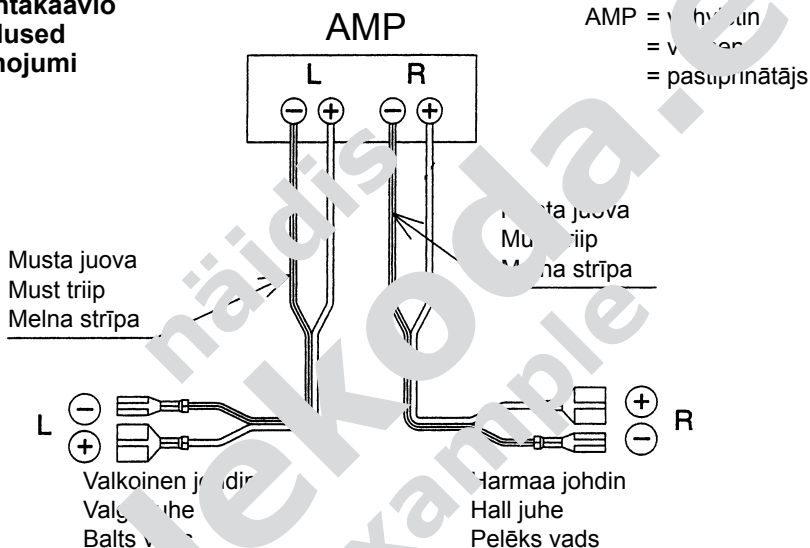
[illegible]ntakaavio
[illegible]lused
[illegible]nojumi

AMP

AMP = v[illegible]h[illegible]tin
= v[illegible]
= pastiprinātājs

L R

$\ominus$ $\oplus$ $\ominus$ $\oplus$

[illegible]sta juova
Mu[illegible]riip
M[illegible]na strīpa

Musta juova
Must triip
Melna strīpa

näidis
lekoda.ee
example

L $\ominus$
$\oplus$

$\oplus$ R
$\ominus$

Valkoinen jo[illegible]din
Valg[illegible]uhe
Balts v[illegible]

Harmaa johdin
Hall juhe
Pelēks vads